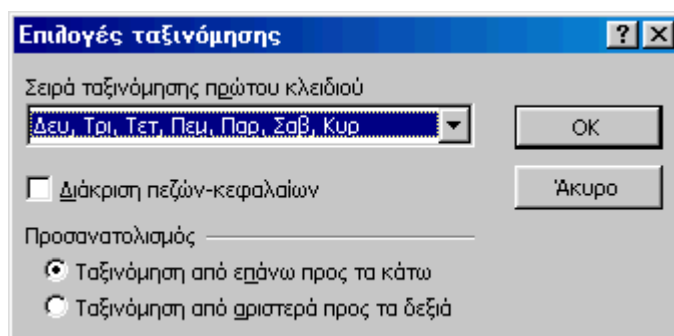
Επιλογές ταξινόμησης

?

X

Σειρά ταξινόμησης πρώτου κλειδιού

Δευ, Τρι, Τετ, Πεμ, Παρ, Σαβ, Κυρ

OK

Διάκριση πεζών-κεφαλαίων

Άκυρο

Προσανατολισμός

Ταξινόμηση από επάνω προς τα κάτω

Ταξινόμηση από αριστερά προς τα δεξιά